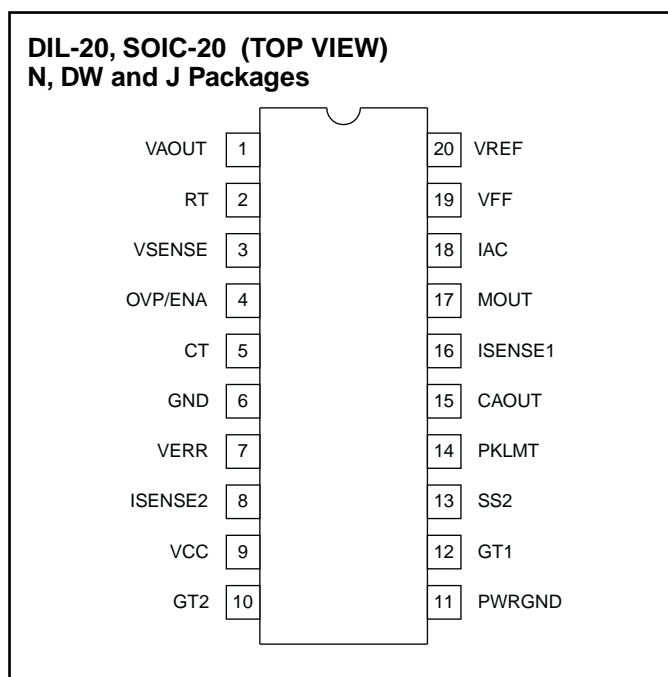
DIL-20, SOIC-20 (TOP VIEW)
N, DW and J Packages

VAOUT 1
RT 2
VSENSE 3
OVP/ENA 4
CT 5
GND 6
VERR 7
ISENSE2 8
VCC 9
GT2 10

20 VREF
19 VFF
18 IAC
17 MOUT
16 ISENSE1
15 CAOUT
14 PKLMT
13 SS2
12 GT1
11 PWRGND